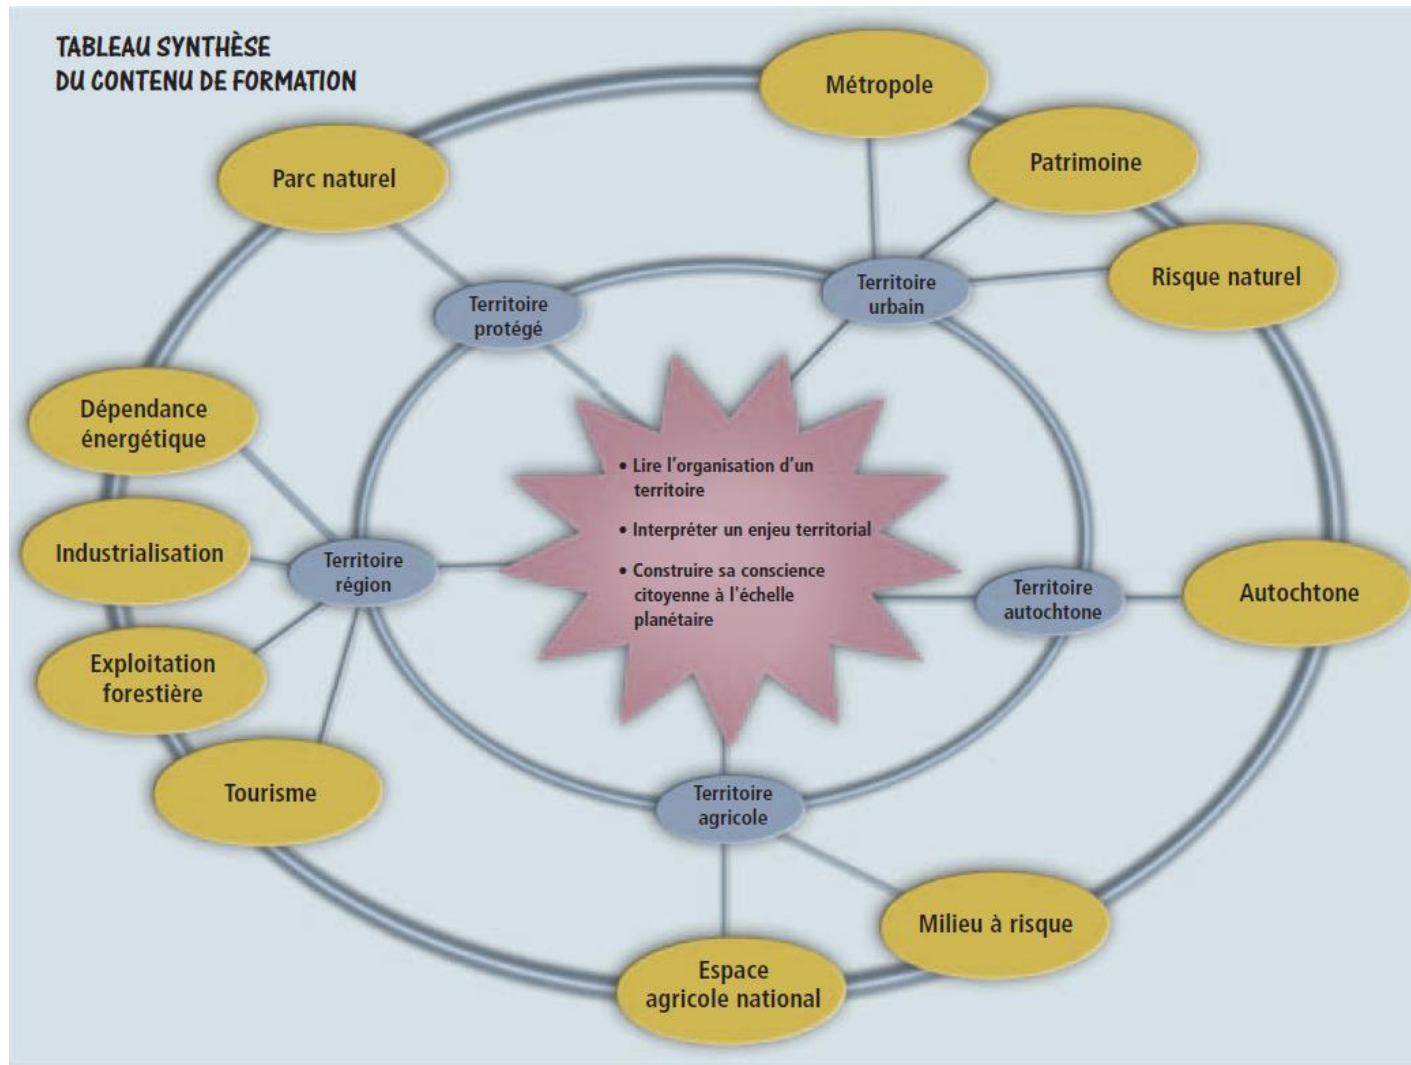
TABLEAU SYNTHÈSE
DU CONTENU DE FORMATION

Métropole

Parc naturel

Patrimoine

Risque naturel

Territoire protégé

Territoire urbain

Dépendance énergétique

• Lire l'organisation d'un territoire

• Interpréter un enjeu territorial

• Construire sa conscience citoyenne à l'échelle planétaire

Industrialisation

Territoire région

Territoire autochtone

Autochtone

Exploitation forestière

Tourisme

Territoire agricole

Milieu à risque

Espace agricole national